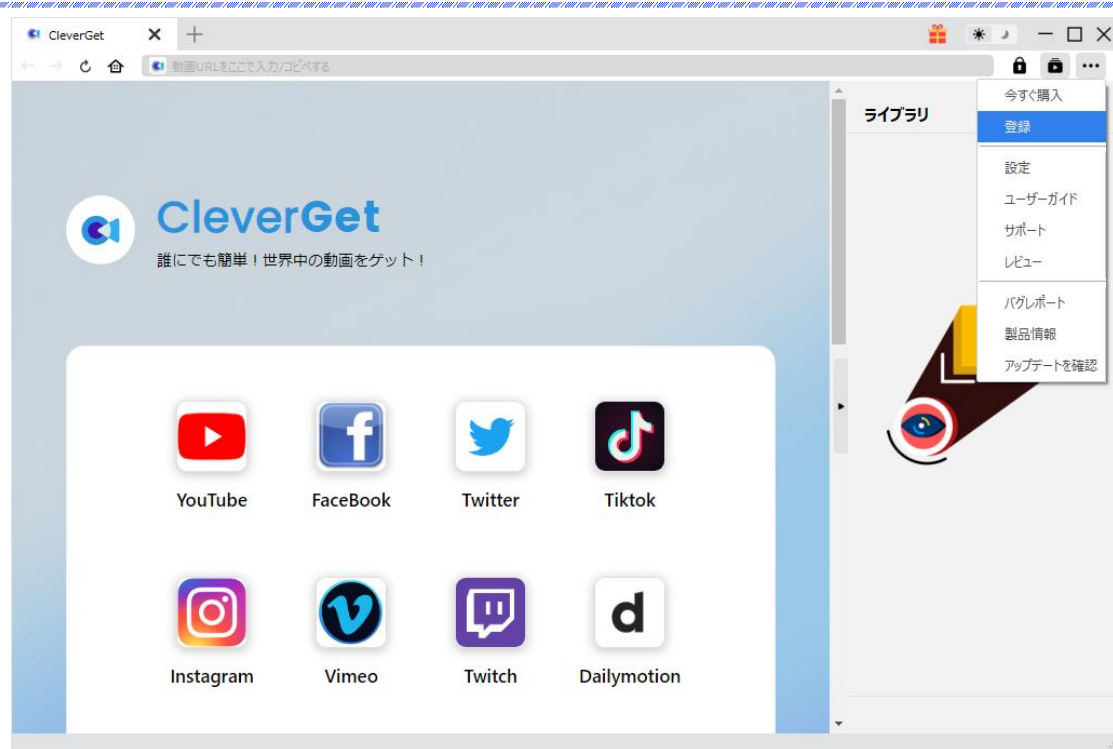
CleverGet

動画URLをここで入力/コピペする

CleverGet
誰にでも簡単！世界中の動画をゲット！

YouTube
FaceBook
Twitter
Tiktok
Instagram
Vimeo
Twitch
Dailymotion

ライブラリ

今すぐ購入
登録
設定
ユーザーガイド
サポート
レビュー
バグレポート
製品情報
アップデートを確認